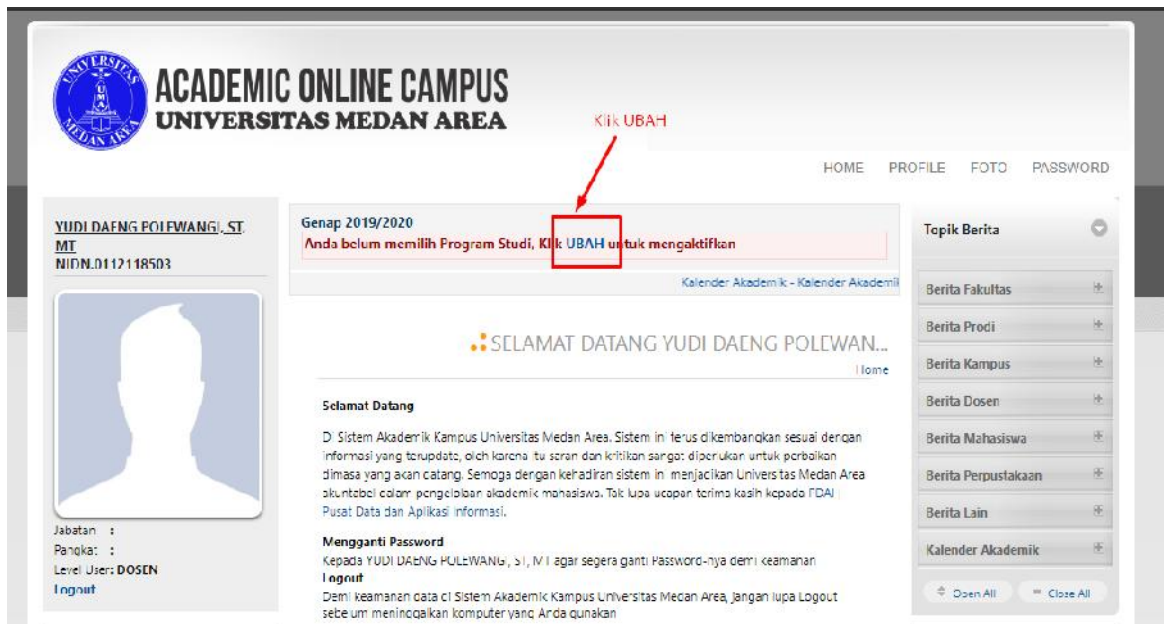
UNIVERSITAS MEDAN AREA UMA

ACADEMIC ONLINE CAMPUS
UNIVERSITAS MEDAN AREA

Klik UBAH

HOME PROFILE FOTO PASSWORD

YUDI DAENG POLEWANGI, ST, MT
NIDN.0112118503

Jabatan :
Pangkat :
Level User: DOSEN
Logout

Genap 2019/2020
Anda belum memilih Program Studi, Klik UBAH untuk mengaktifkan

Kalender Akademik - Kalender Akademik

SELAMAT DATANG YUDI DAENG POLEWAN...
Home

Selamat Datang

Di Sistem Akademik Kampus Universitas Medan Area. Sistem ini terus dikembangkan sesuai dengan informasi yang terupdate, oleh karena itu saran dan kritikan sangat diperlukan untuk perbaikan dimasa yang akan datang. Semoga dengan kehadiran sistem ini menjadikan Universtas Medan Area akuntabel dalam pengelolaan akademik mahasiswa. Tak lupa ucapan terima kasih kepada PDAI Pusat Data dan Aplikasi Informasi.

Mengganti Password
Kepada YUDI DAENG POLEWANGI, ST, MT agar segera ganti Password-nya demi keamanan
Logout
Demi keamanan data di Sistem Akademik Kampus Universitas Medan Area, jangan lupa Logout sebelum meninggalkan komputer yang Anda gunakan

Topik Berita
Berita Fakultas
Berita Prodi
Berita Kampus
Berita Dosen
Berita Mahasiswa
Berita Perpustakaan
Berita Lain
Kalender Akademik
Open All
Close All